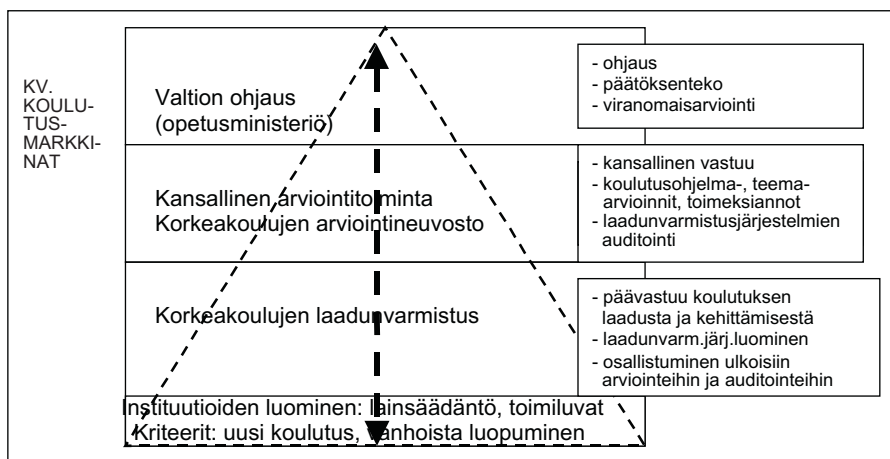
KV. KOULUTUSMARKKINAT

Valtion ohjaus (opetusministeriö)

- ohjaus
- päätöksenteko
- viranomaisarviointi

Kansallinen arviointitoiminta
Korkeakoulujen arviointineuvosto

- kansallinen vastuu
- koulutusohjelma-, teema-arvioinnit, toimeksiannot
- laadunvarmistusjärjestelmien auditointi

Korkeakoulujen laadunvarmistus

- päävastuu koulutuksen laadusta ja kehittämisestä
- laadunvarm.järj.luominen
- osallistuminen ulkoisiin arviointeihin ja auditointeihin

Instituutioiden luominen: lainsäädäntö, toimiluvat
Kriteerit: uusi koulutus, vanhoista luopuminen